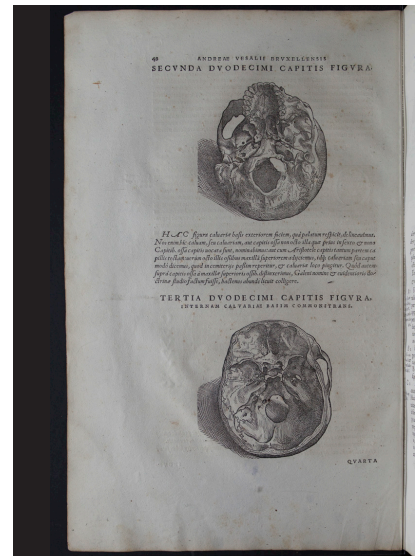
48 ANDREAE VESALII BRVXELLENSIS
SECVNDA DVODECIMI CAPITIS FIGVRA.

HAEC figura calvariae basis exteriorem faciem, qua palatum respicit, delineat. Nec enim hic calvam, seu calvariam, aut capitis ossa non esse aliquid prius in sexto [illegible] Capitis ossa capiti unicam sunt, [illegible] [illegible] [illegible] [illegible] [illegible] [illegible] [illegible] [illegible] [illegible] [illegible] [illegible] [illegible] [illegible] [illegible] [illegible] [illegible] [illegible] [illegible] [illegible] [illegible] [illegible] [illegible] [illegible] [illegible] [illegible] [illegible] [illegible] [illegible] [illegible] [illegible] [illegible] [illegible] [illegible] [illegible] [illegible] studiosi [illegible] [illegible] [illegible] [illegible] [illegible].

TERTIA DVODECIMI CAPITIS FIGVRA, INTERNAM CALVARIAE BASIM COMMONSTRANS.

QVARTA